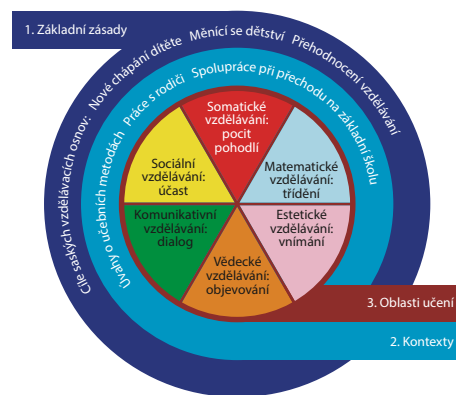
1. Základní zásady

Cíle saských vzdělávacích osnov: Nové chápání dítěte Měnící se dětství Přehodnocení vzdělávání

Úvahy o učebních metodách Práce s rodiči Spolupráce při přechodu na základní školu

Somatické vzdělávání: pocit pohodlí

Matematické vzdělávání: třídění

Estetické vzdělávání: vnímání

Vědecké vzdělávání: objevování

Komunikativní vzdělávání: dialog

Sociální vzdělávání: účast

3. Oblasti učení

2. Kontexty